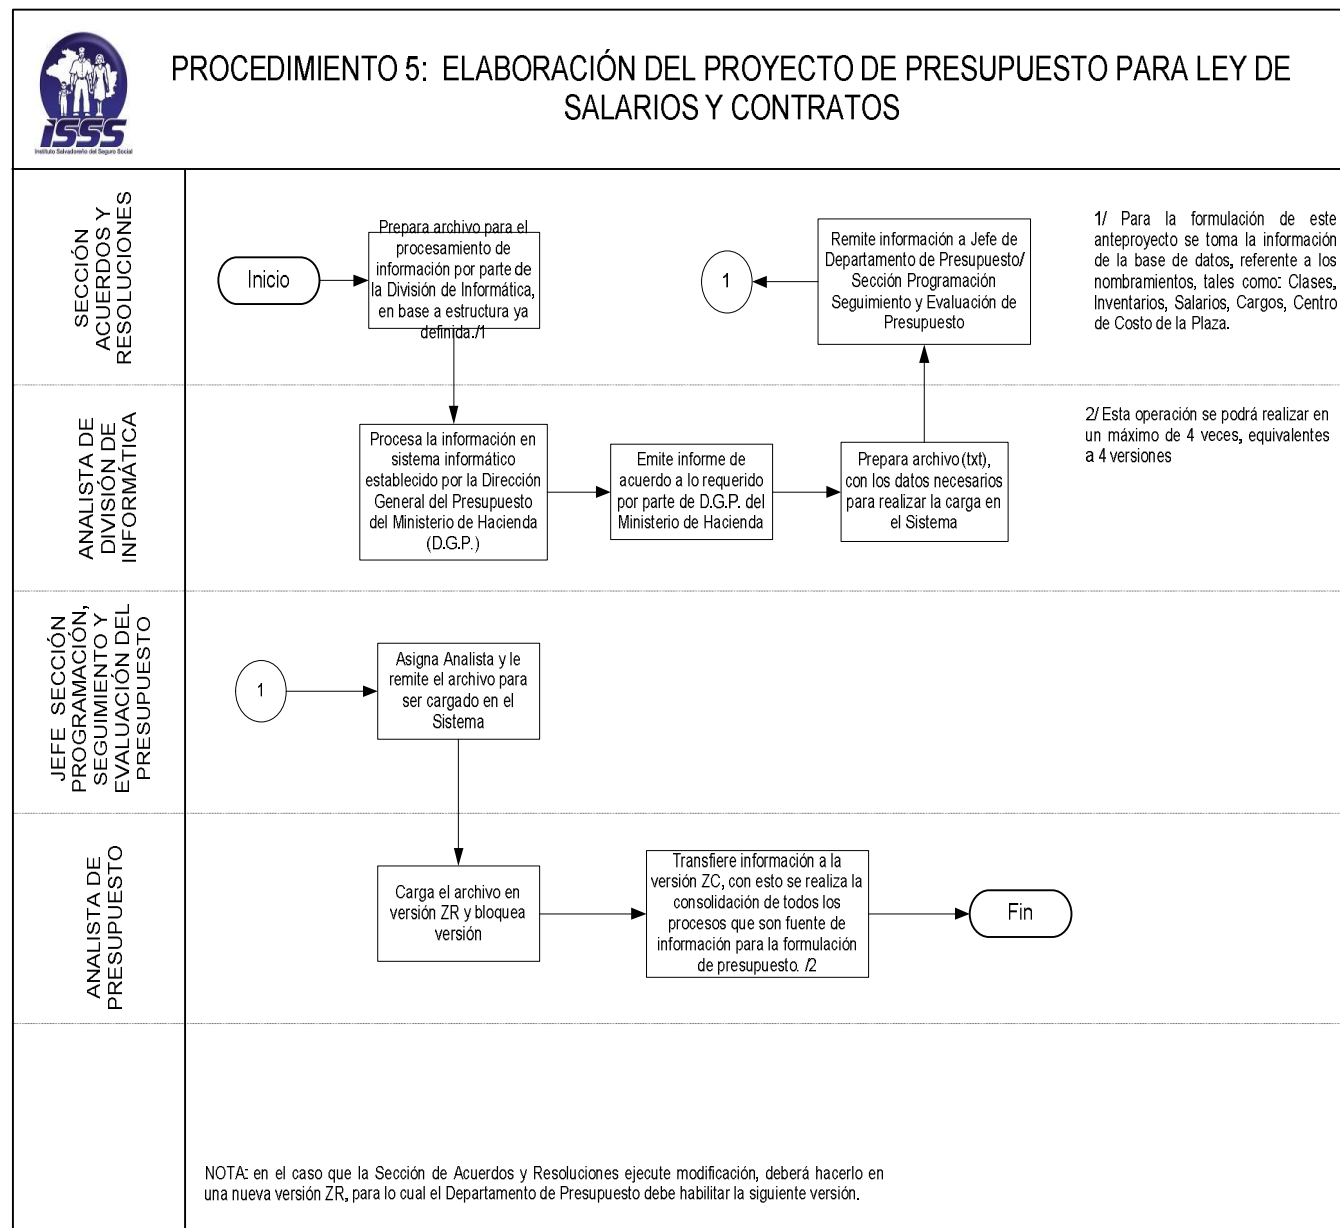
ISSS
Instituto Salvadoreño del Seguro Social

PROCEDIMIENTO 5: ELABORACIÓN DEL PROYECTO DE PRESUPUESTO PARA LEY DE SALARIOS Y CONTRATOS

SECCIÓN ACUERDOS Y RESOLUCIONES

Inicio

Prepara archivo para el procesamiento de información por parte de la División de Informática, en base a estructura ya definida./1

1

Remite información a Jefe de Departamento de Presupuesto/ Sección Programación Seguimiento y Evaluación de Presupuesto

1/ Para la formulación de este anteproyecto se toma la información de la base de datos, referente a los nombramientos, tales como: Clases, Inventarios, Salarios, Cargos, Centro de Costo de la Plaza.

ANALISTA DE DIVISIÓN DE INFORMÁTICA

Procesa la información en sistema informático establecido por la Dirección General del Presupuesto del Ministerio de Hacienda (D.G.P.)

Emite informe de acuerdo a lo requerido por parte de D.G.P. del Ministerio de Hacienda

Prepara archivo (txt), con los datos necesarios para realizar la carga en el Sistema

2/ Esta operación se podrá realizar en un máximo de 4 veces, equivalentes a 4 versiones

JEFE SECCIÓN PROGRAMACIÓN, SEGUIMIENTO Y EVALUACIÓN DEL PRESUPUESTO

1

Asigna Analista y le remite el archivo para ser cargado en el Sistema

ANALISTA DE PRESUPUESTO

Carga el archivo en versión ZR y bloquea versión

Transfiere información a la versión ZC, con esto se realiza la consolidación de todos los procesos que son fuente de información para la formulación de presupuesto. /2

Fin

NOTA: en el caso que la Sección de Acuerdos y Resoluciones ejecute modificación, deberá hacerlo en una nueva versión ZR, para lo cual el Departamento de Presupuesto debe habilitar la siguiente versión.